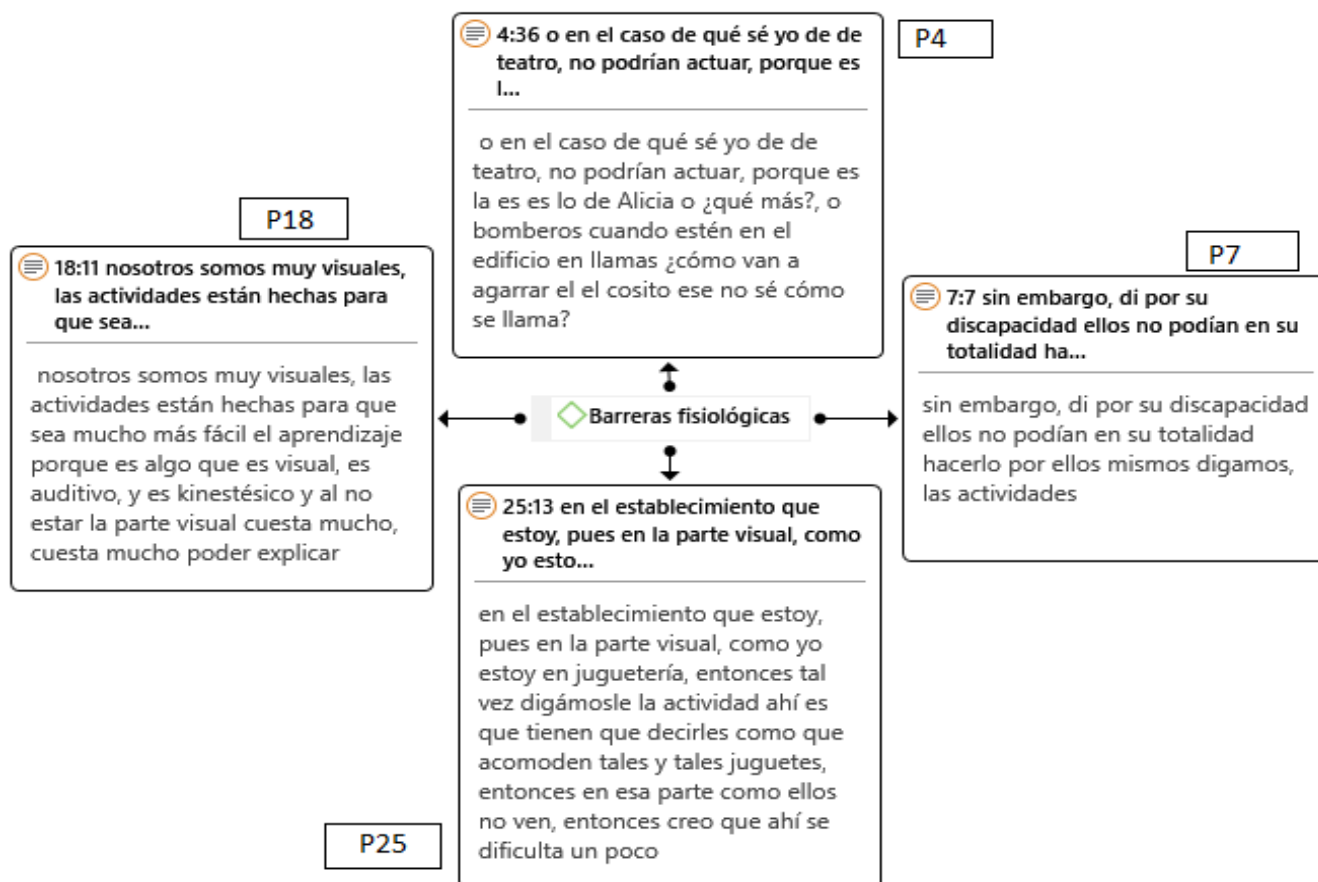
4:36 o en el caso de qué sé yo de de teatro, no podrían actuar, porque es l...

o en el caso de qué sé yo de de teatro, no podrían actuar, porque es la es es lo de Alicia o ¿qué más?, o bomberos cuando estén en el edificio en llamas ¿cómo van a agarrar el el cosito ese no sé cómo se llama?

P4

P18

18:11 nosotros somos muy visuales, las actividades están hechas para que sea...

nosotros somos muy visuales, las actividades están hechas para que sea mucho más fácil el aprendizaje porque es algo que es visual, es auditivo, y es kinestésico y al no estar la parte visual cuesta mucho, cuesta mucho poder explicar

Barreras fisiológicas

P7

7:7 sin embargo, di por su discapacidad ellos no podían en su totalidad ha...

sin embargo, di por su discapacidad ellos no podían en su totalidad hacerlo por ellos mismos digamos, las actividades

25:13 en el establecimiento que estoy, pues en la parte visual, como yo esto...

en el establecimiento que estoy, pues en la parte visual, como yo estoy en juguetería, entonces tal vez digámosle la actividad ahí es que tienen que decirles como que acomoden tales y tales juguetes, entonces en esa parte como ellos no ven, entonces creo que ahí se dificulta un poco

P25